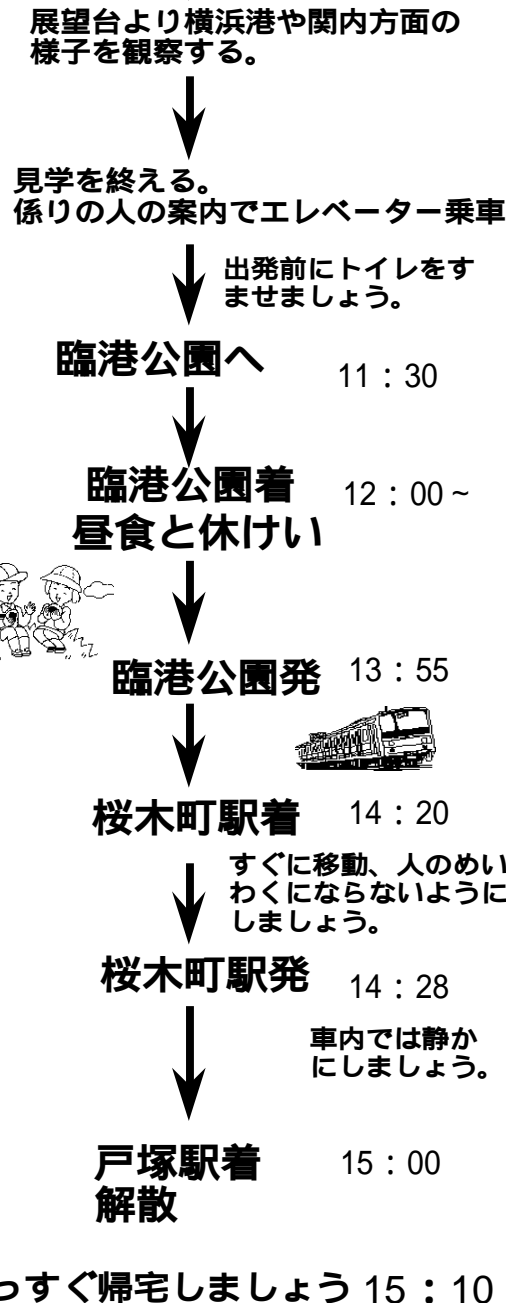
展望台より横浜港や関内方面の様子を観察する。

見学を終える。
係りの人の案内でエレベーター乗車

出発前にトイレをすませましょう。

臨港公園へ 11：30

臨港公園着 12：00 ~
昼食と休けい

臨港公園発 13：55

桜木町駅着 14：20

すぐに移動、人のめいわくにならないようにしましょう。

桜木町駅発 14：28

車内では静かにしましょう。

戸塚駅着 15：00
解散

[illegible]っすぐ帰宅しましょう 15：10